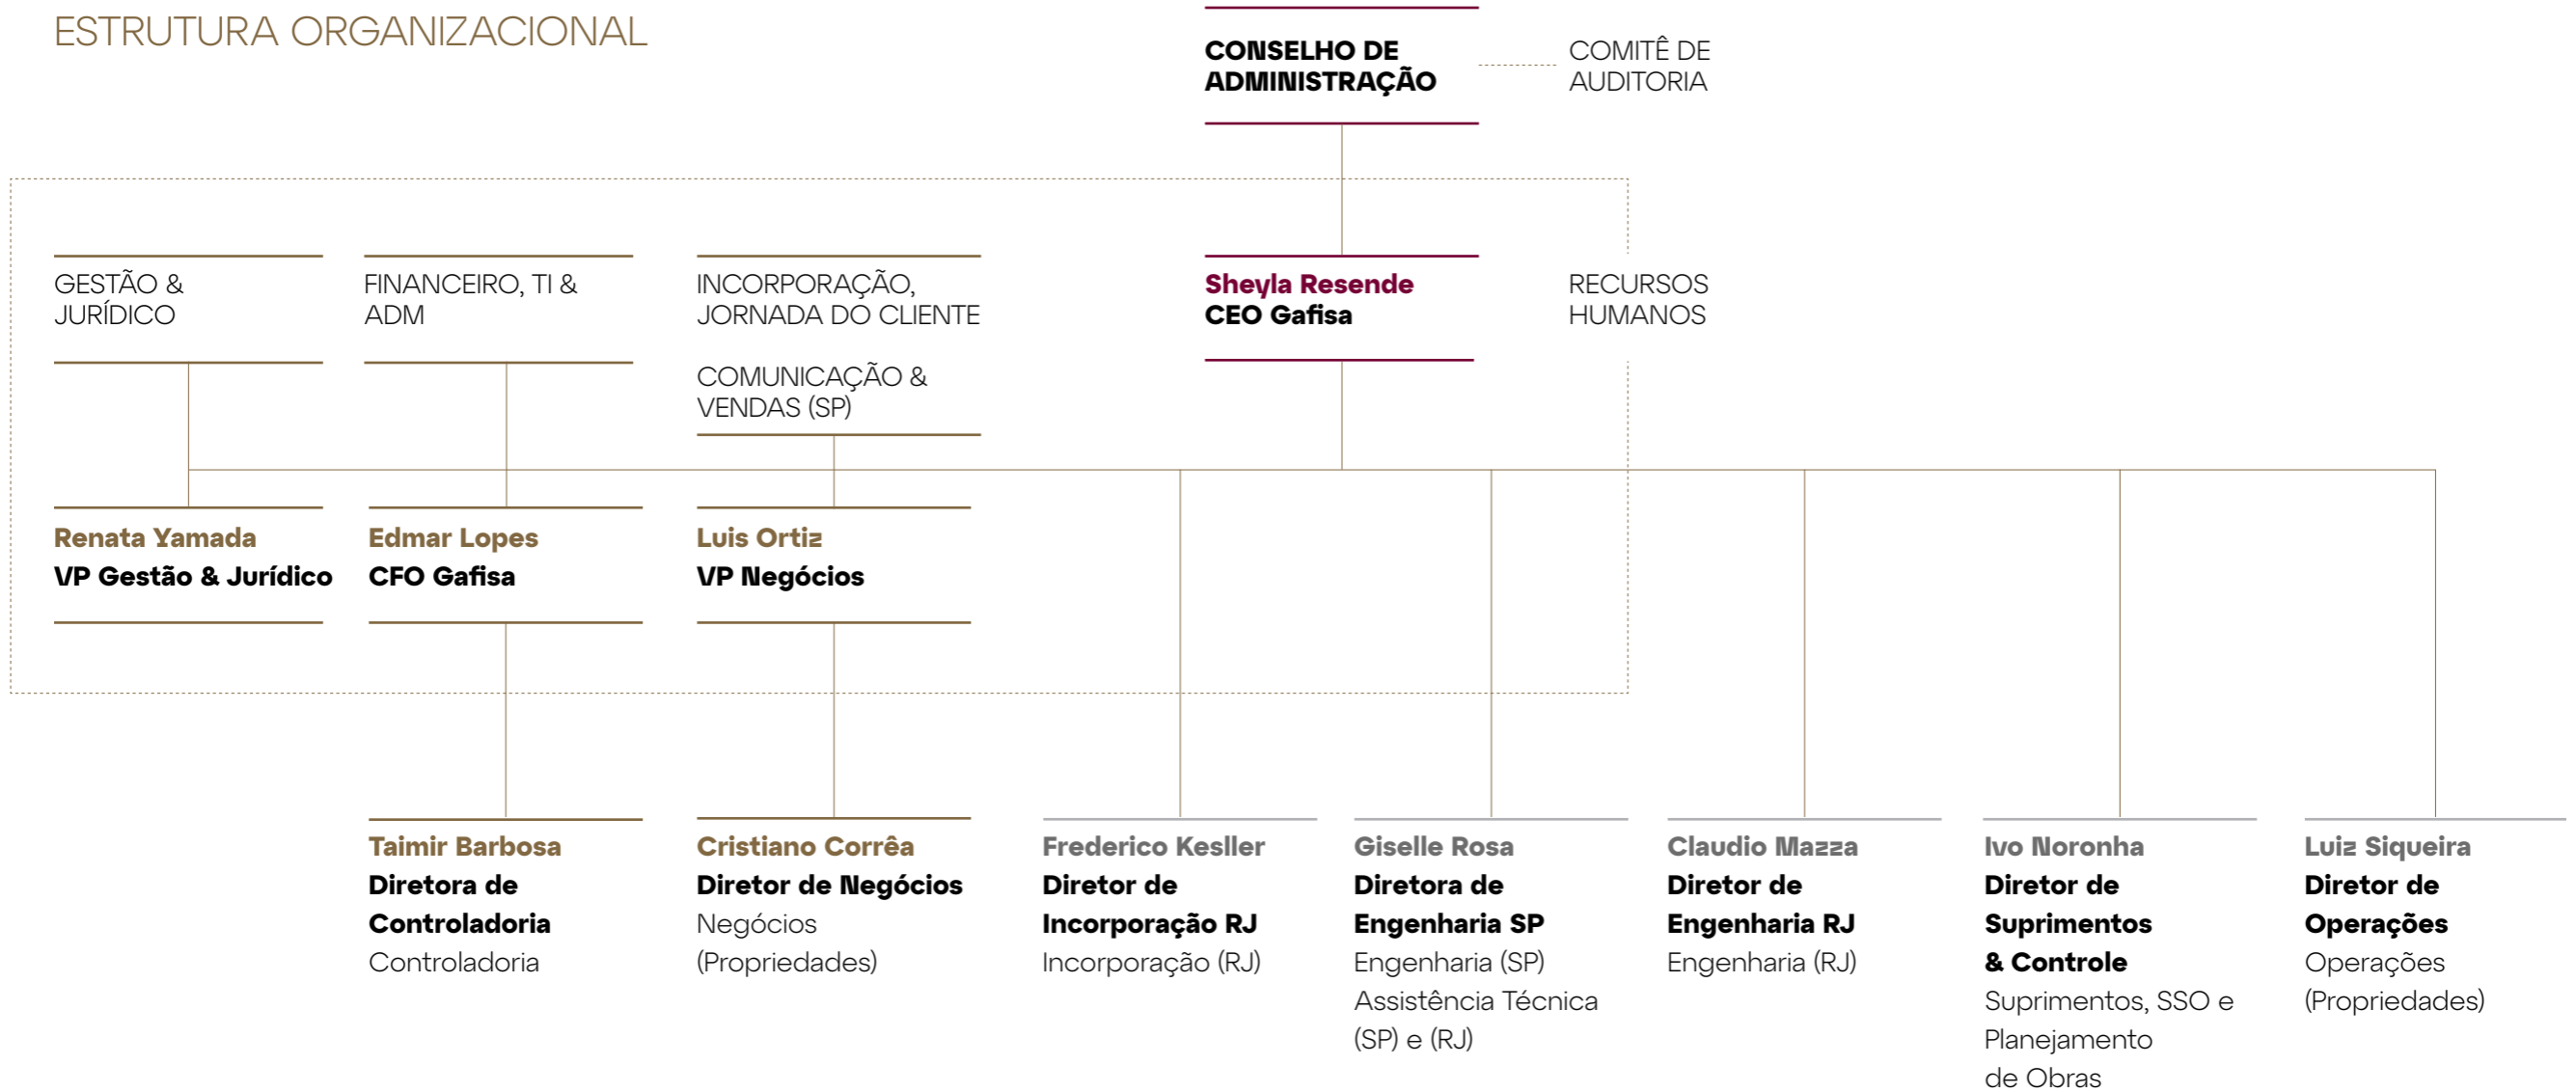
ESTRUTURA ORGANIZACIONAL

CONSELHO DE ADMINISTRAÇÃO

COMITÊ DE AUDITORIA

GESTÃO & JURÍDICO

FINANCEIRO, TI & ADM

INCORPORAÇÃO, JORNADA DO CLIENTE

COMUNICAÇÃO & VENDAS (SP)

Sheyla Resende
CEO Gafisa

RECURSOS HUMANOS

Renata Yamada
VP Gestão & Jurídico

Edmar Lopes
CFO Gafisa

Luis Ortiz
VP Negócios

Taimir Barbosa
Diretora de Controladoria
Controladoria

Cristiano Corrêa
Diretor de Negócios
Negócios (Propriedades)

Frederico Keslier
Diretor de Incorporação RJ
Incorporação (RJ)

Giselle Rosa
Diretora de Engenharia SP
Engenharia (SP)
Assistência Técnica (SP) e (RJ)

Claudio Mazza
Diretor de Engenharia RJ
Engenharia (RJ)

Ivo Noronha
Diretor de Suprimentos & Controle
Suprimentos, SSO e Planejamento de Obras

Luiz Siqueira
Diretor de Operações
Operações (Propriedades)